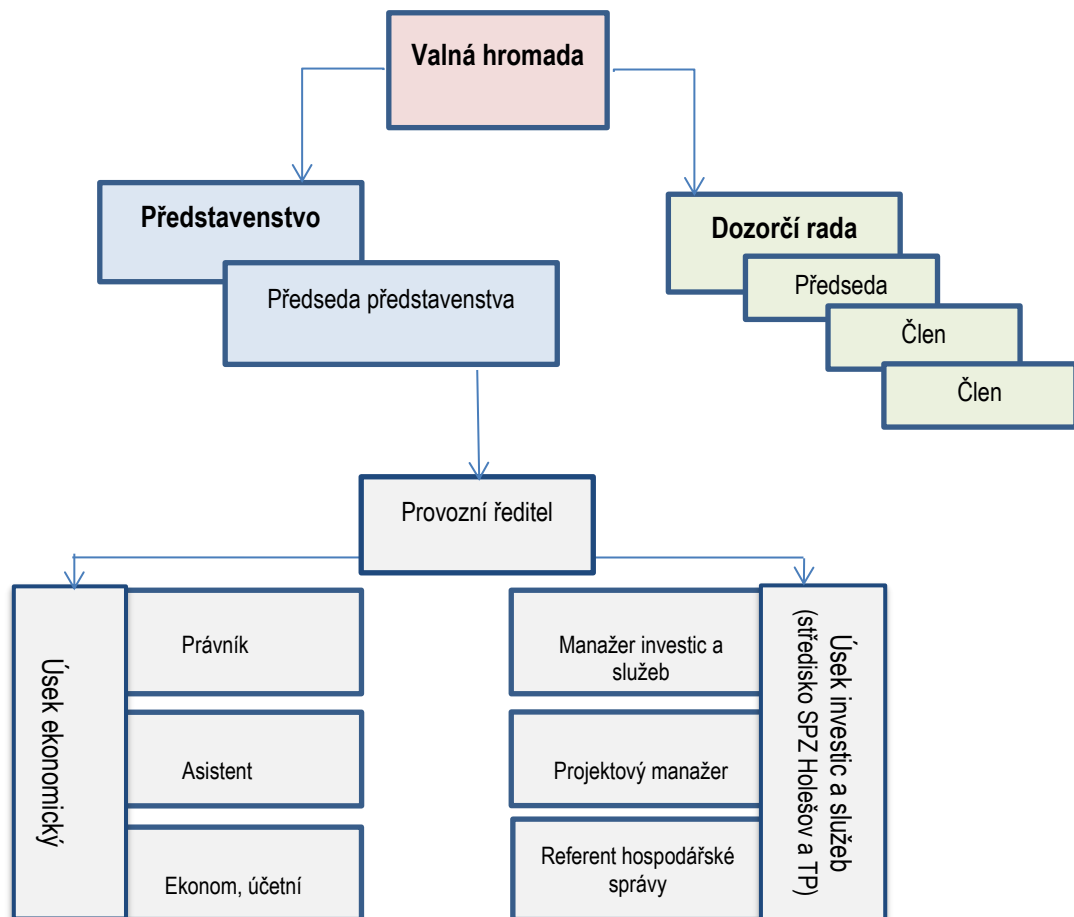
Valná hromada

Představenstvo

Předseda představenstva

Dozorčí rada

Předseda

Člen

Člen

Provozní ředitel

Úsek ekonomický

Právník

Asistent

Ekonom, účetní

Manažer investic a služeb

Projektový manažer

Referent hospodářské správy

Úsek investic a služeb (středisko SPZ Holešov a TP)